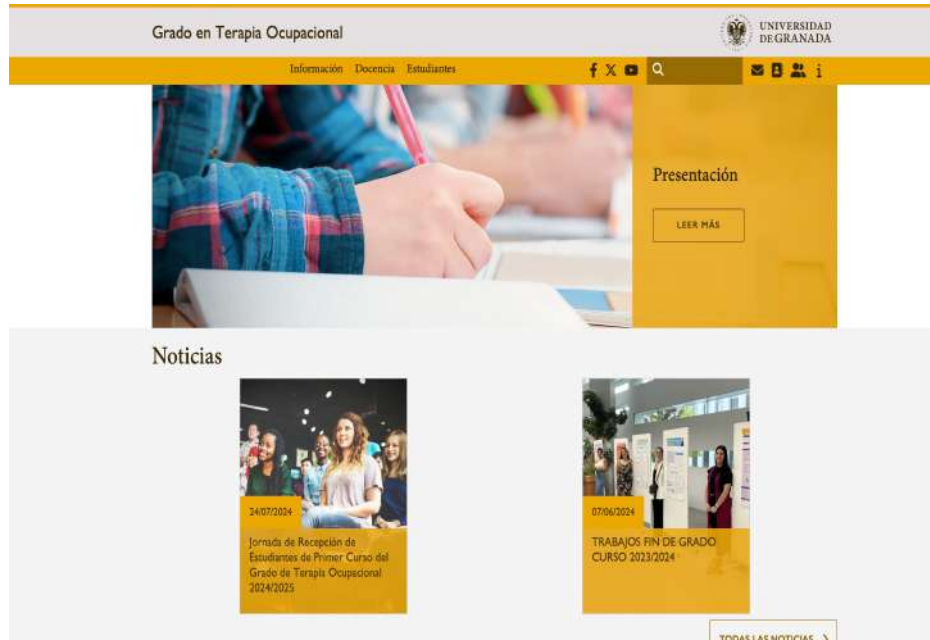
Grado en Terapia Ocupacional

UNIVERSIDAD DE GRANADA

Información Docencia Estudiantes

i

Presentación

LEER MÁS

Noticias

24/07/2024

Jornada de Recepción de Estudiantes de Primer Curso del Grado de Terapia Ocupacional 2024/2025

07/06/2024

TRABAJOS FIN DE GRADO CURSO 2023/2024

TODAS LAS NOTICIAS